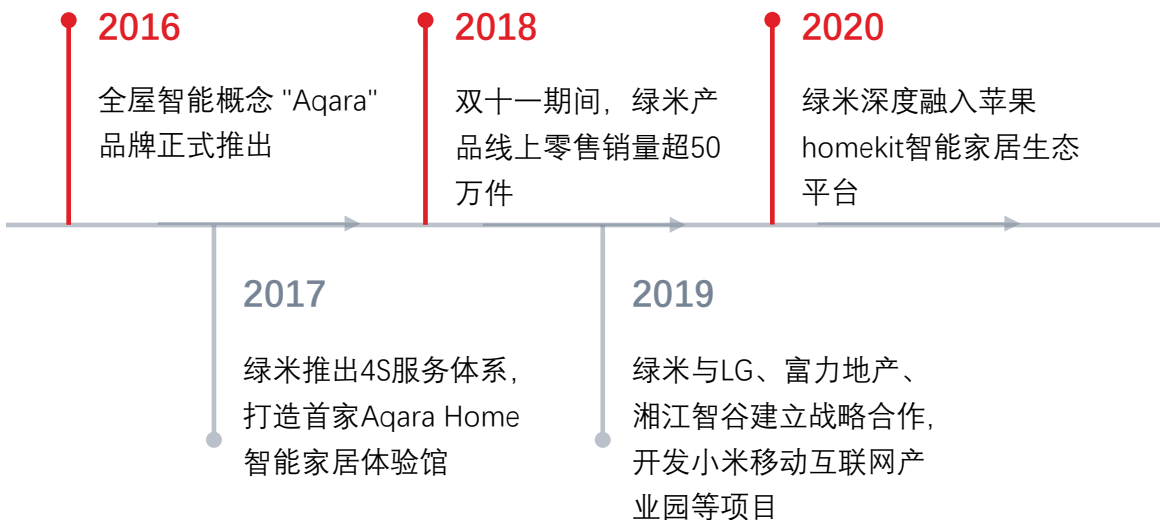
2016

全屋智能概念 "Aqara" 品牌正式推出

2018

双十一期间，绿米产品线上零售销量超50万件

2020

绿米深度融入苹果homekit智能家居生态平台

2017

绿米推出4S服务体系，打造首家Aqara Home智能家居体验馆

2019

绿米与LG、富力地产、湘江智谷建立战略合作，开发小米移动互联网产业园等项目